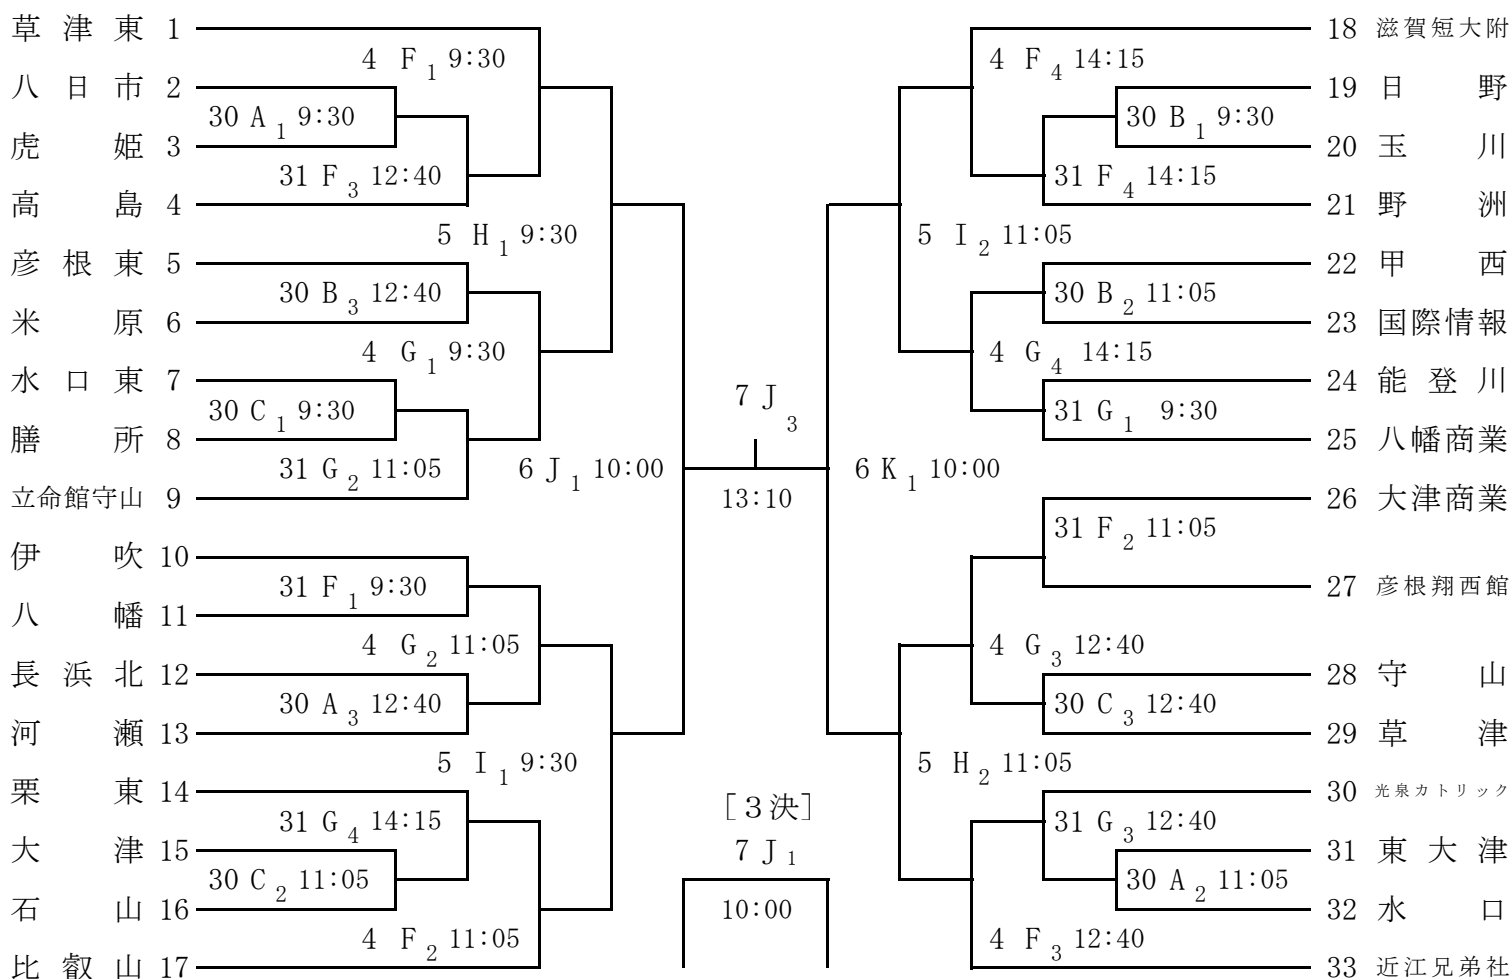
草津東 1
八日市 2
虎姫 3
高島 4
彦根東 5
米原 6
水口東 7
膳所 8
立命館守山 9
伊吹 10
八幡 11
長浜北 12
河瀬 13
栗東 14
大津 15
石山 16
比叡山 17

4 $F_1$ 9:30
30 $A_1$ 9:30
31 $F_3$ 12:40
5 $H_1$ 9:30
30 $B_3$ 12:40
4 $G_1$ 9:30
30 $C_1$ 9:30
31 $G_2$ 11:05
6 $J_1$ 10:00
31 $F_1$ 9:30
4 $G_2$ 11:05
30 $A_3$ 12:40
5 $I_1$ 9:30
31 $G_4$ 14:15
30 $C_2$ 11:05
4 $F_2$ 11:05

7 $J_3$
13:10

［3決］
7 $J_1$
10:00

6 $K_1$ 10:00
4 $F_4$ 14:15
30 $B_1$ 9:30
31 $F_4$ 14:15
5 $I_2$ 11:05
30 $B_2$ 11:05
4 $G_4$ 14:15
31 $G_1$ 9:30
31 $F_2$ 11:05
4 $G_3$ 12:40
30 $C_3$ 12:40
5 $H_2$ 11:05
31 $G_3$ 12:40
30 $A_2$ 11:05
4 $F_3$ 12:40

18 滋賀短大附
19 日野
20 玉川
21 野洲
22 甲西
23 国際情報
24 能登川
25 八幡商業
26 大津商業
27 彦根翔西館
28 守山
29 草津
30 光泉カトリック
31 東大津
32 水口
33 近江兄弟社